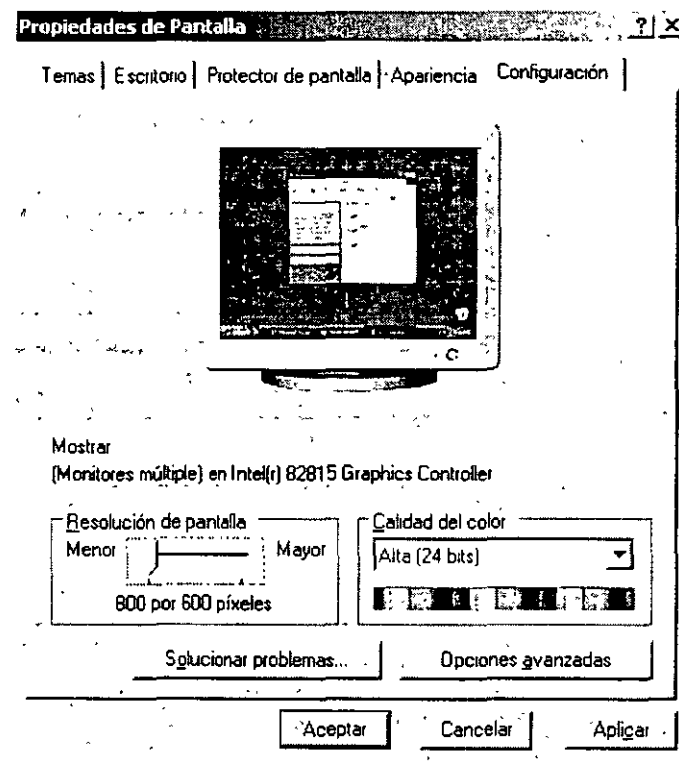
Propiedades de Pantalla ? X

Temas | Escritorio | Protector de pantalla | Apariencia | Configuración

Mostrar
(Monitores múltiple) en Intel(r) 82815 Graphics Controller

Resolución de pantalla
Menor Mayor
800 por 600 píxeles

Calidad del color
Alta (24 bits)

Solucionar problemas...
Opciones avanzadas

Aceptar Cancelar Aplicar